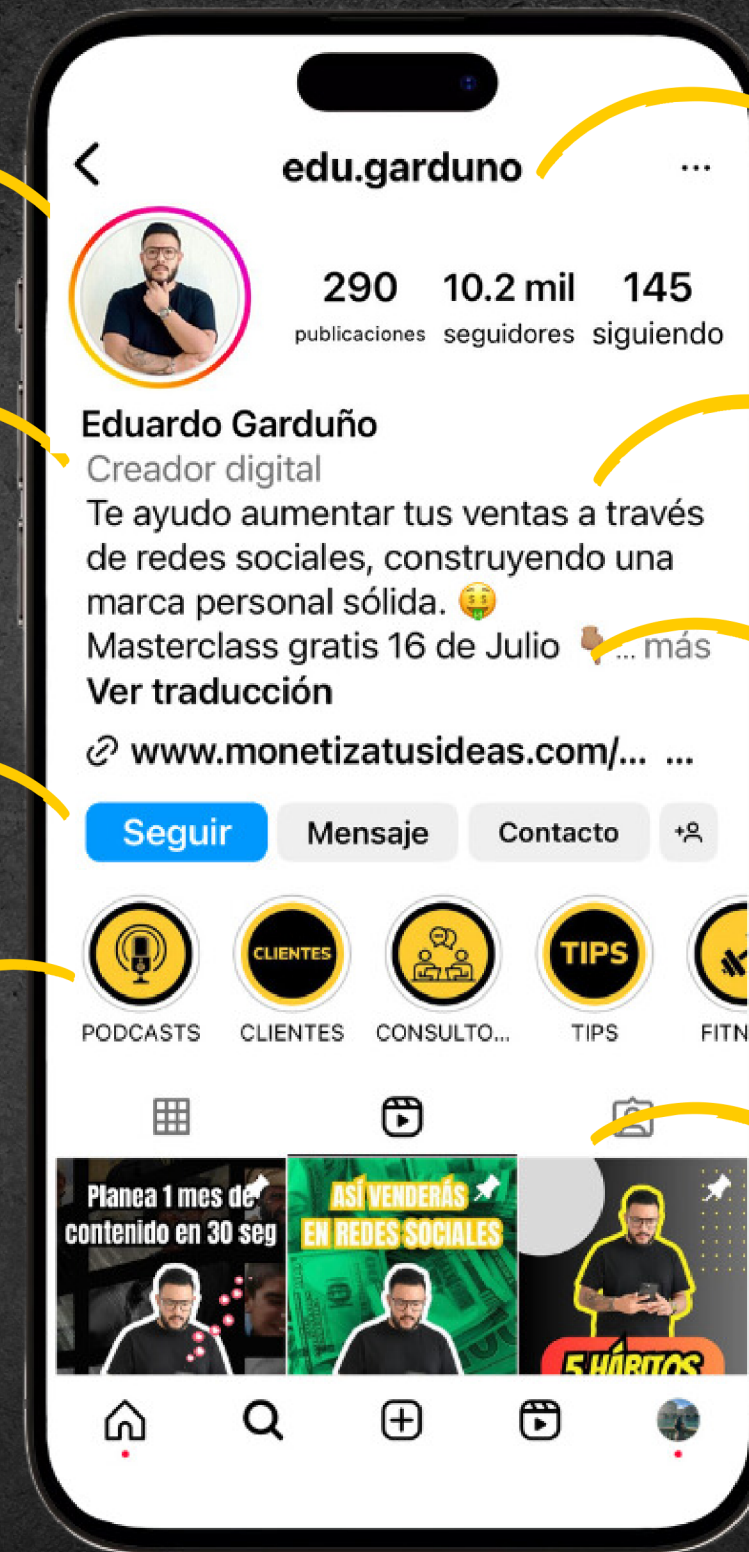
edu.garduno

290 publicaciones
10.2 mil seguidores
145 siguiendo

Eduardo Garduño
Creador digital
Te ayudo aumentar tus ventas a través de redes sociales, construyendo una marca personal sólida. 🤑
Masterclass gratis 16 de Julio 👇... más
Ver traducción

www.monetizatusideas.com/... ...

Seguir
Mensaje
Contacto

CLIENTES
TIPS

PODCASTS
CLIENTES
CONSULTO...
TIPS
FITN

Planea 1 mes de contenido en 30 seg
ASÍ VENDERÁS EN REDES SOCIALES
5 HÁBITOS